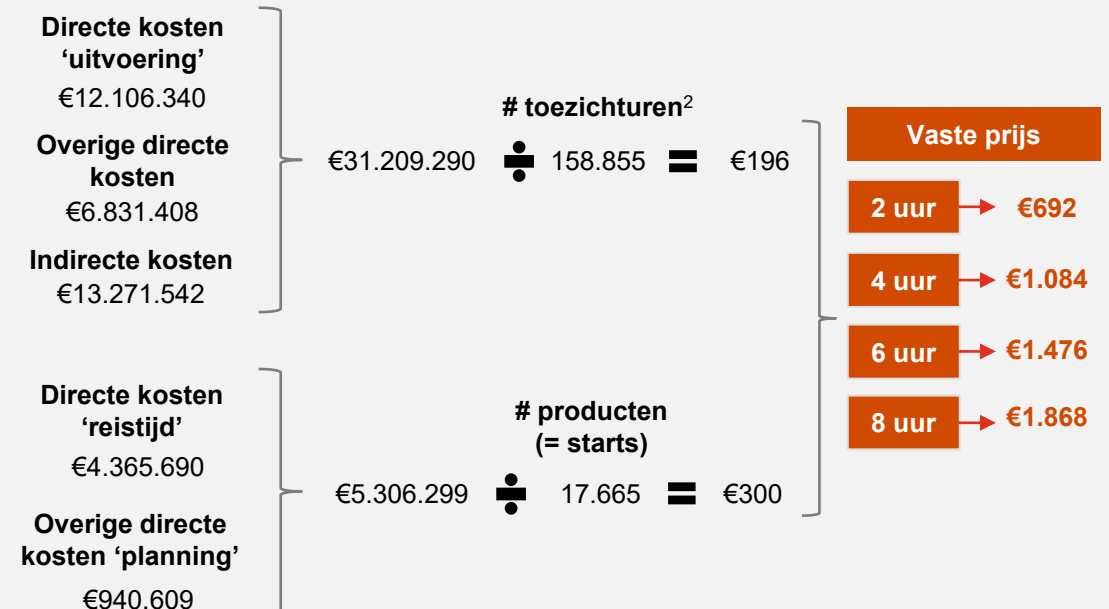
**Directe kosten ‘uitvoering’**
€12.106.340

**Overige directe kosten**
€6.831.408

**Indirecte kosten**
€13.271.542

**# toezichturen**$^2$

€31.209.290 $\div$ 158.855 $=$ €196

**Vaste prijs**

**2 uur** → **€692**

**4 uur** → **€1.084**

**6 uur** → **€1.476**

**8 uur** → **€1.868**

**Directe kosten ‘reistijd’**
€4.365.690

**Overige directe kosten ‘planning’**
€940.609

**# producten (= starts)**

€5.306.299 $\div$ 17.665 $=$ €300